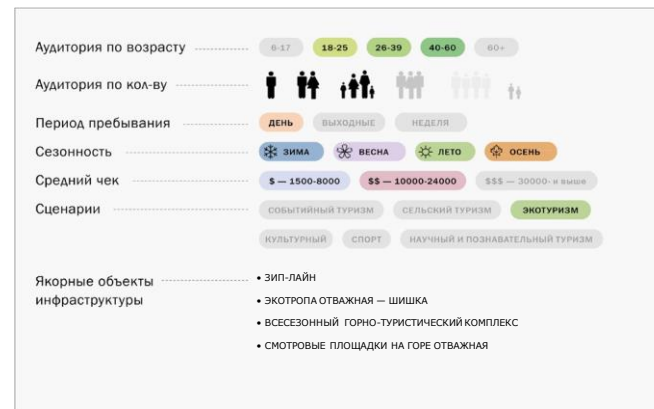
Аудитория по возрасту
0-17
18-25
26-39
40-60
60+

Аудитория по кол-ву

Период пребывания
ДЕНЬ
ВЫХОДНЫЕ
НЕДЕЛЯ

Сезонность
ЗИМА
ВЕСНА
ЛЕТО
ОСЕНЬ

Средний чек
$ — 1500-8000
$$ — 10000-24000
$$$ — 30000- и выше

Сценарии
СОБЫТИЙНЫЙ ТУРИЗМ
СЕЛЬСКИЙ ТУРИЗМ
ЭКОТУРИЗМ
КУЛЬТУРНЫЙ
СПОРТ
НАУЧНЫЙ И ПОЗНАВАТЕЛЬНЫЙ ТУРИЗМ

Якорные объекты инфраструктуры
• ЗИП-ЛАЙН
• ЭКОТРОПА ОТВАЖНАЯ — ШИШКА
• ВСЕСЕЗОННЫЙ ГОРНО-ТУРИСТИЧЕСКИЙ КОМПЛЕКС
• СМОТРОВЫЕ ПЛОЩАДКИ НА ГОРЕ ОТВАЖНАЯ